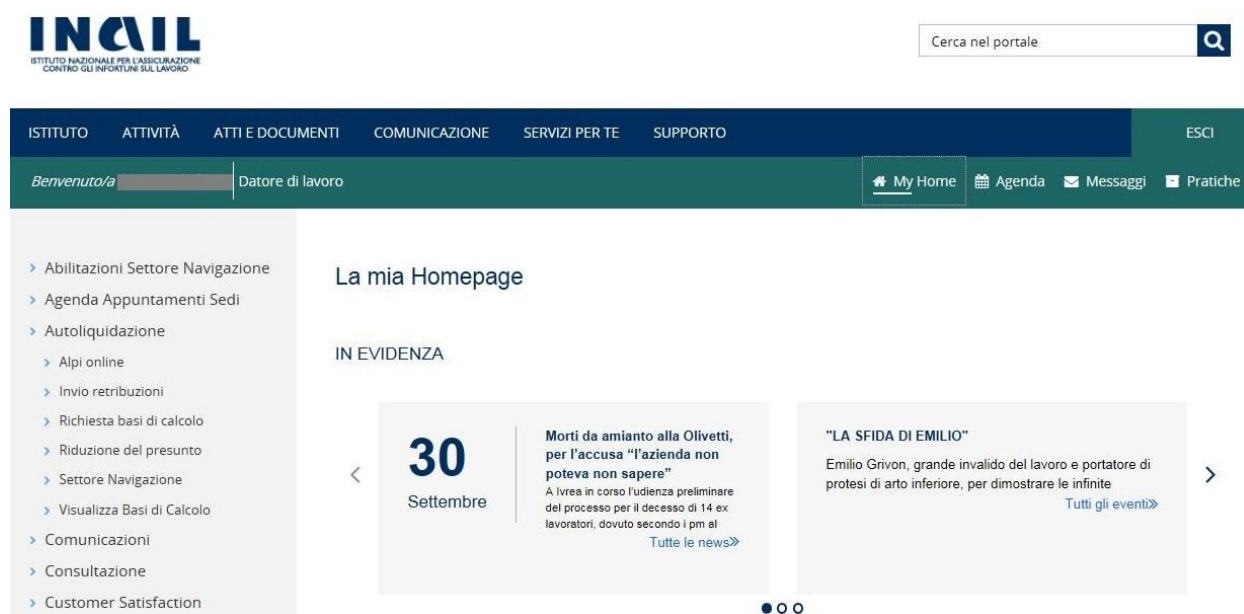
INAIL
ISTITUTO NAZIONALE PER L'ASSICURAZIONE CONTRO GLI INFORTUNI SUL LAVORO

Cerca nel portale

ISTITUTO ATTIVITÀ ATTI E DOCUMENTI COMUNICAZIONE SERVIZI PER TE SUPPORTO ESCI

Benvenuto/a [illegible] Datore di lavoro

My Home Agenda Messaggi Pratiche

› Abilitazioni Settore Navigazione
› Agenda Appuntamenti Sedi
› Autoliquidazione
› Alpi online
› Invio retribuzioni
› Richiesta basi di calcolo
› Riduzione del presunto
› Settore Navigazione
› Visualizza Basi di Calcolo
› Comunicazioni
› Consultazione
› Customer Satisfaction

La mia Homepage

IN EVIDENZA

30
Settembre

Morti da amianto alla Olivetti, per l'accusa "l'azienda non poteva non sapere"
A Ivrea in corso l'udienza preliminare del processo per il decesso di 14 ex lavoratori, dovuto secondo i pm al
Tutte le news»

"LA SFIDA DI EMILIO"
Emilio Grivon, grande invalido del lavoro e portatore di protesi di arto inferiore, per dimostrare le infinite
Tutti gli eventi»